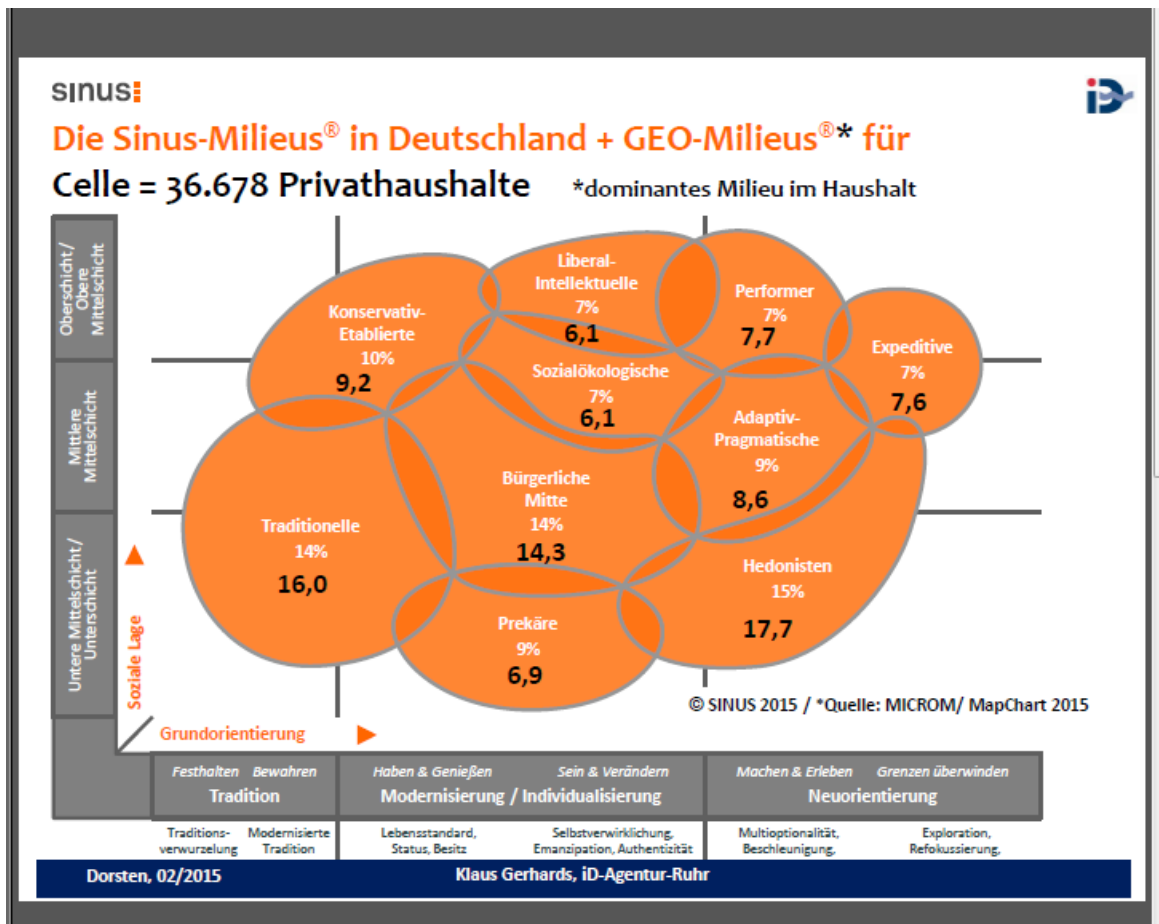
sinus

iD

Die Sinus-Milieus® in Deutschland + GEO-Milieus®* für Celle = 36.678 Privathaushalte

*dominantes Milieu im Haushalt

Oberschicht/ Obere Mittelschicht

Mittlere Mittelschicht

Untere Mittelschicht/ Unterschicht

Soziale Lage

Konservativ-Etablierte
10%
9,2

Liberal-Intellektuelle
7%
6,1

Performer
7%
7,7

Expeditive
7%
7,6

Sozialökologische
7%
6,1

Adaptiv-Pragmatische
9%
8,6

Traditionelle
14%
16,0

Bürgerliche Mitte
14%
14,3

Hedonisten
15%
17,7

Prekäre
9%
6,9

© SINUS 2015 / *Quelle: MICROM/ MapChart 2015

Grundorientierung

| Festhalten Bewahren Tradition | Haben & Genießen Sein & Verändern Modernisierung / Individualisierung | Machen & Erleben Grenzen überwinden Neuorientierung |
|---|---|---|

Traditionsverwurzelung
Modernisierte Tradition
Lebensstandard, Status, Besitz
Selbstverwirklichung, Emanzipation, Authentizität
Multioptionalität, Beschleunigung,
Exploration, Refokussierung,

Dorsten, 02/2015
Klaus Gerhards, iD-Agentur-Ruhr